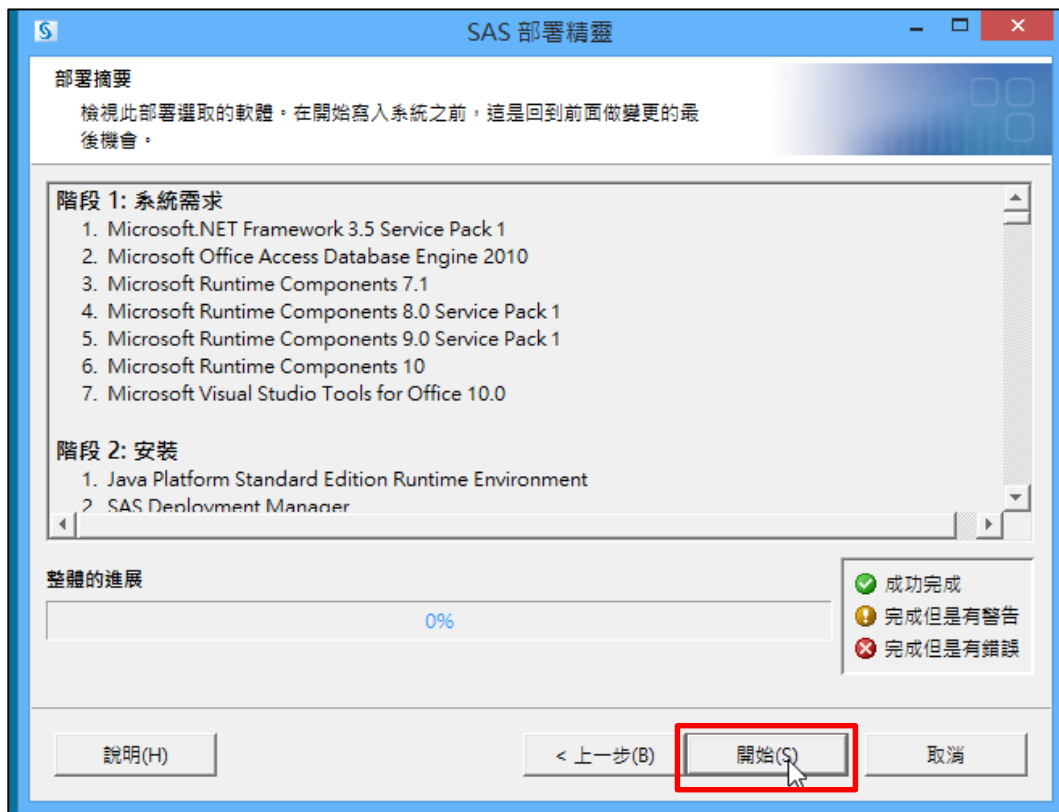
SAS 部署精靈

部署摘要

檢視此部署選取的軟體。在開始寫入系統之前，這是回到前面做變更的最後機會。

階段 1: 系統需求

1. Microsoft.NET Framework 3.5 Service Pack 1
2. Microsoft Office Access Database Engine 2010
3. Microsoft Runtime Components 7.1
4. Microsoft Runtime Components 8.0 Service Pack 1
5. Microsoft Runtime Components 9.0 Service Pack 1
6. Microsoft Runtime Components 10
7. Microsoft Visual Studio Tools for Office 10.0

階段 2: 安裝

1. Java Platform Standard Edition Runtime Environment
2. SAS Deployment Manager

整體的進展

0%

成功完成
完成但是有警告
完成但是有錯誤

說明(H)

< 上一步(B)

開始(S)

取消